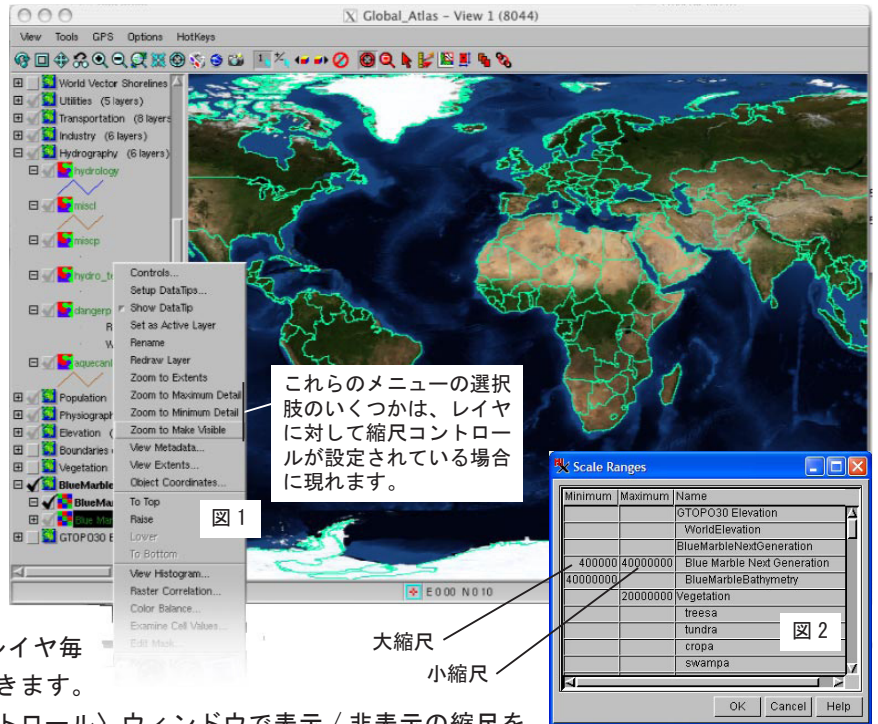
Global_Atlas - View 1 (8044)

View Tools GPS Options HotKeys

World Vector Shorelines
Utilities (5 layers)
Transportation (8 layers)
Industry (6 layers)
Hydrography (6 layers)
hydrology
miscl
miscp
hydro_t
dangerp
R
W
aquecanl
Population
Physiograph
Elevation (
Boundaries
Vegetation
BlueMarble
BlueMa
Blue Mar
GTOPO30 E

Controls...
Setup DataTips...
Show DataTip
Set as Active Layer
Rename
Redraw Layer
Zoom to Extents
Zoom to Maximum Detail
Zoom to Minimum Detail
Zoom to Make Visible
View Metadata...
View Extents...
Object Coordinates...
To Top
Raise
Lower
To Bottom
View Histogram...
Raster Correlation...
Color Balance...
Examine Cell Values...
Edit Mask...

これらのメニューの選択肢のいくつかは、レイヤに対して縮尺コントロールが設定されている場合に現れます。

図 1

E 0 00 N 0 10

Scale Ranges

| Minimum | Maximum | Name |
|---|---|---|
| | | GTOPO30 Elevation |
| | | WorldElevation |
| | | BlueMarbleNextGeneration |
| 400000 | 40000000 | Blue Marble Next Generation |
| 40000000 | | BlueMarbleBathymetry |
| | 20000000 | Vegetation |
| | | treesa |
| | | tundra |
| | | cropa |
| | | swampa |

OK Cancel Help

大縮尺
小縮尺
図 2

レイヤ毎
きます。
トロール）ウィンドウで表示 / 非表示の縮尺を